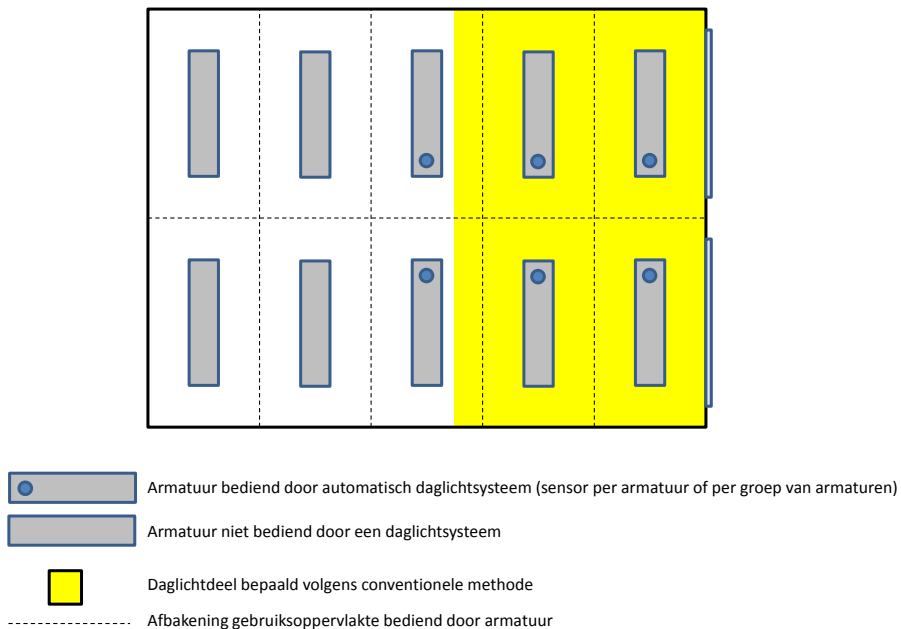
Armatuur bediend door automatisch daglichtsysteem (sensor per armatuur of per groep van armaturen)

Armatuur niet bediend door een daglichtsysteem

Daglichtdeel bepaald volgens conventionele methode

Afbakening gebruiksoppervlakte bediend door armatuur